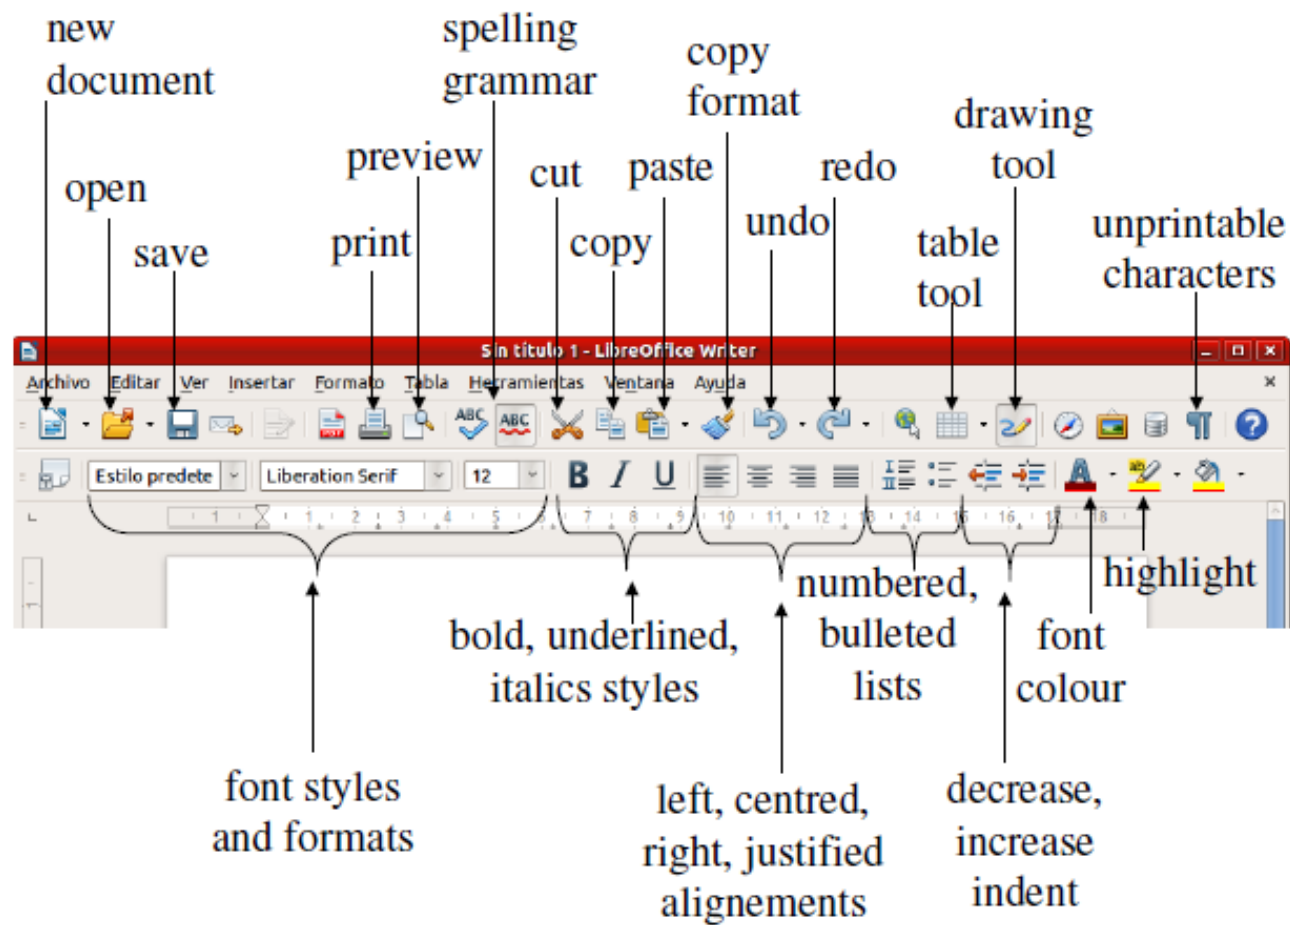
new document

open

save

print

preview

spelling grammar

cut

copy

paste

copy format

undo

redo

drawing tool

table tool

unprintable characters

Sin título 1 - LibreOffice Writer

Archivo Editar Ver Insertar Formato Tabla Herramientas Ventana Ayuda

Estilo predete

Liberation Serif

12

1 2 3 4 5 6 7 8 9 10 11 12 13 14 15 16 17 18

highlight

numbered, bulleted lists

font colour

bold, underlined, italics styles

font styles and formats

left, centred, right, justified alignements

decrease, increase indent